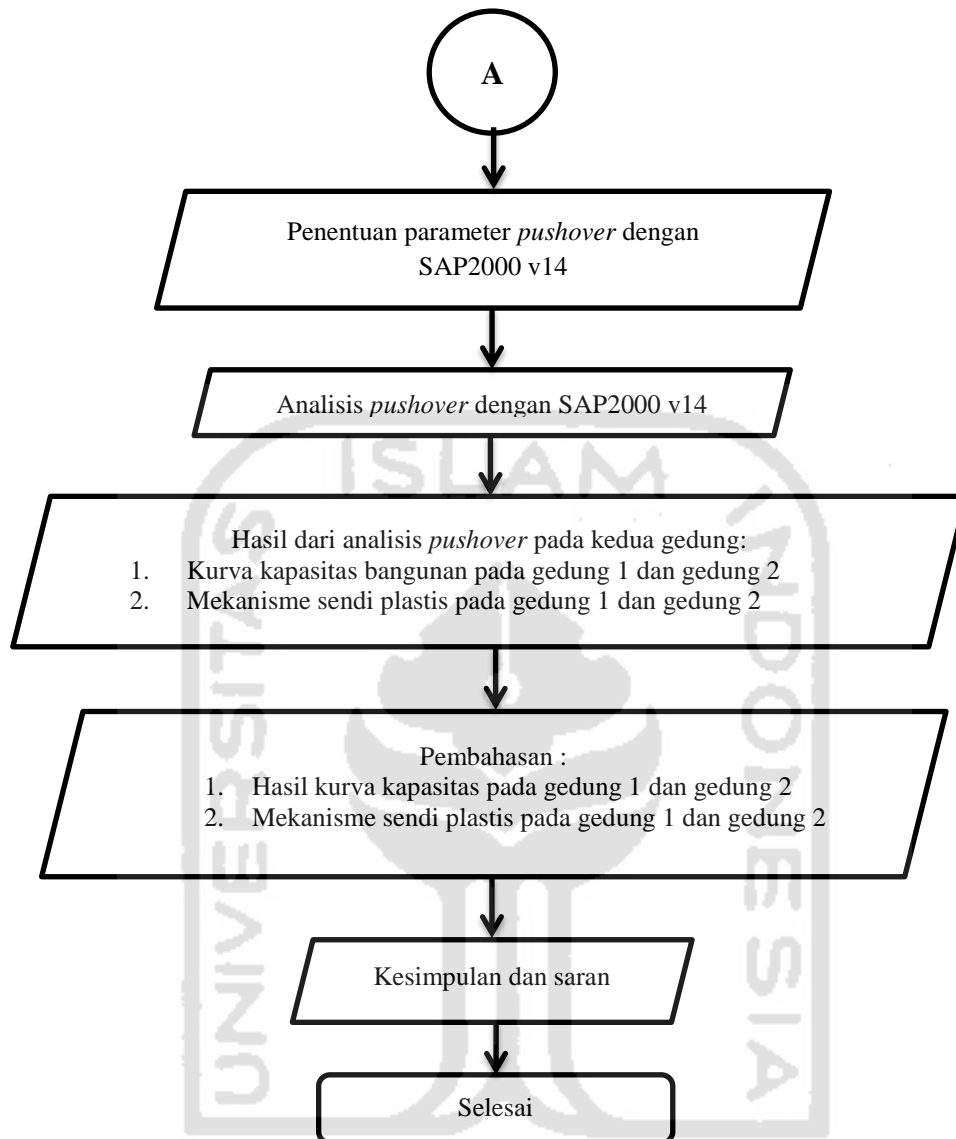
A

Penentuan parameter *pushover* dengan SAP2000 v14

Analisis *pushover* dengan SAP2000 v14

Hasil dari analisis *pushover* pada kedua gedung:
1. Kurva kapasitas bangunan pada gedung 1 dan gedung 2
2. Mekanisme sendi plastis pada gedung 1 dan gedung 2

Pembahasan :
1. Hasil kurva kapasitas pada gedung 1 dan gedung 2
2. Mekanisme sendi plastis pada gedung 1 dan gedung 2

Kesimpulan dan saran

Selesai

ISLAM INDONESIA UNIVERSITAS